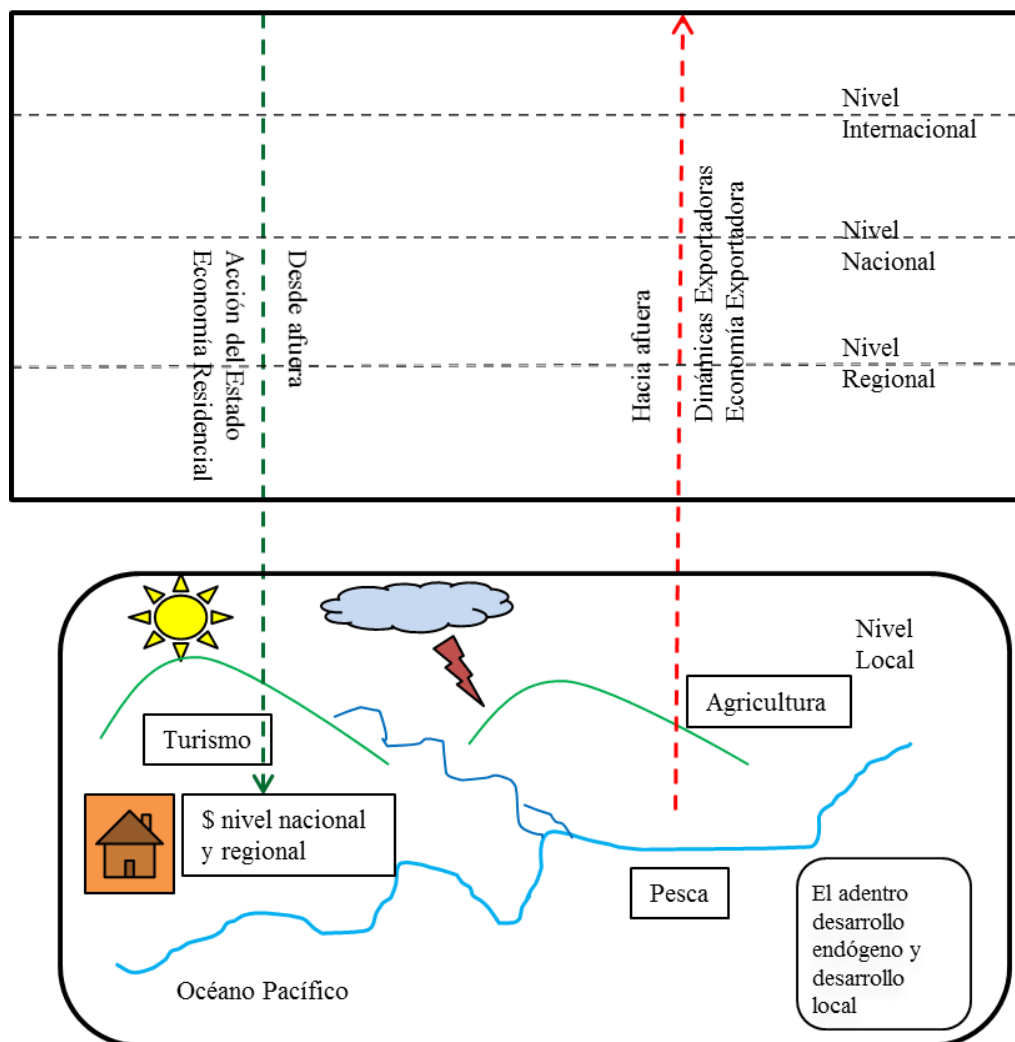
Nivel Internacional

Nivel Nacional

Nivel Regional

Acción del Estado
Economía Residencial

Desde afuera

Hacia afuera

Dinámicas Exportadoras
Economía Exportadora

Nivel Local

Turismo

Agricultura

\$ nivel nacional y regional

Pesca

El adentro desarrollo endógeno y desarrollo local

Océano Pacífico